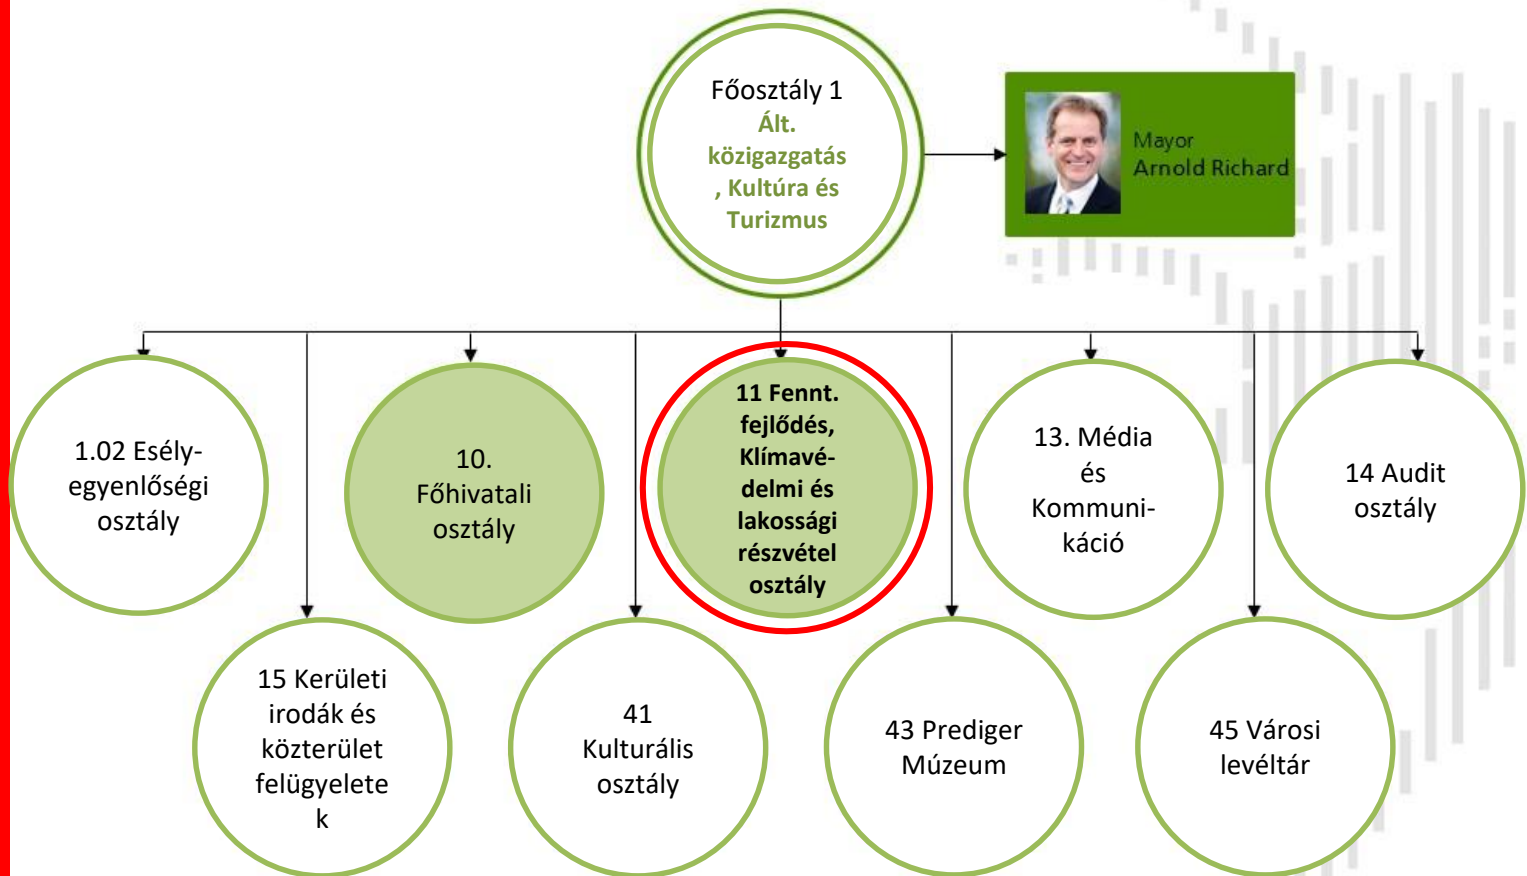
Főosztály 1
Ált. közigazgatás, Kultúra és Turizmus

Mayor
Arnold Richard

1.02 Esélyegyenlőségi osztály

10. Főhivatali osztály

11 Fenntfejlődés, Klímavédelmi és lakossági részvétel osztály

13. Média és Kommunikáció

14 Audit osztály

15 Kerületi irodák és közterület felügyeletek

41 Kulturális osztály

43 Prediger Múzeum

45 Városi levéltár